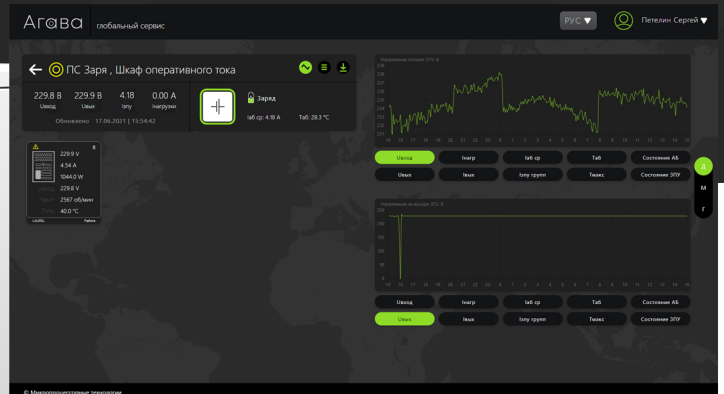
Агава глобальный сервис

РУС

Петелин Сергей

ПС Заря , Шкаф оперативного тока

229.8 В Uвход
229.9 В Uвых
4.18 Iзпу
0.00 А Iнагрузки

Обновлено 17.06.2021 | 15:54:42

Заряд
Iаб ср: 4.18 A
Tаб: 28.3 °C

229.9 V
4.54 A
1044.0 W
229.8 V
2567 об/мин
40.0 °C

Напряжение питания ЗПУ, В

Uвход | Iнагр | Iаб ср | Tаб | Состояние АБ
Uвых | Iвых | Iзпу групп | Tмакс | Состояние ЗПУ

Д
М
Г

Напряжение на выходе ЗПУ, В

Uвход | Iнагр | Iаб ср | Tаб | Состояние АБ
Uвых | Iвых | Iзпу групп | Tмакс | Состояние ЗПУ

© Микропроцессорные технологии